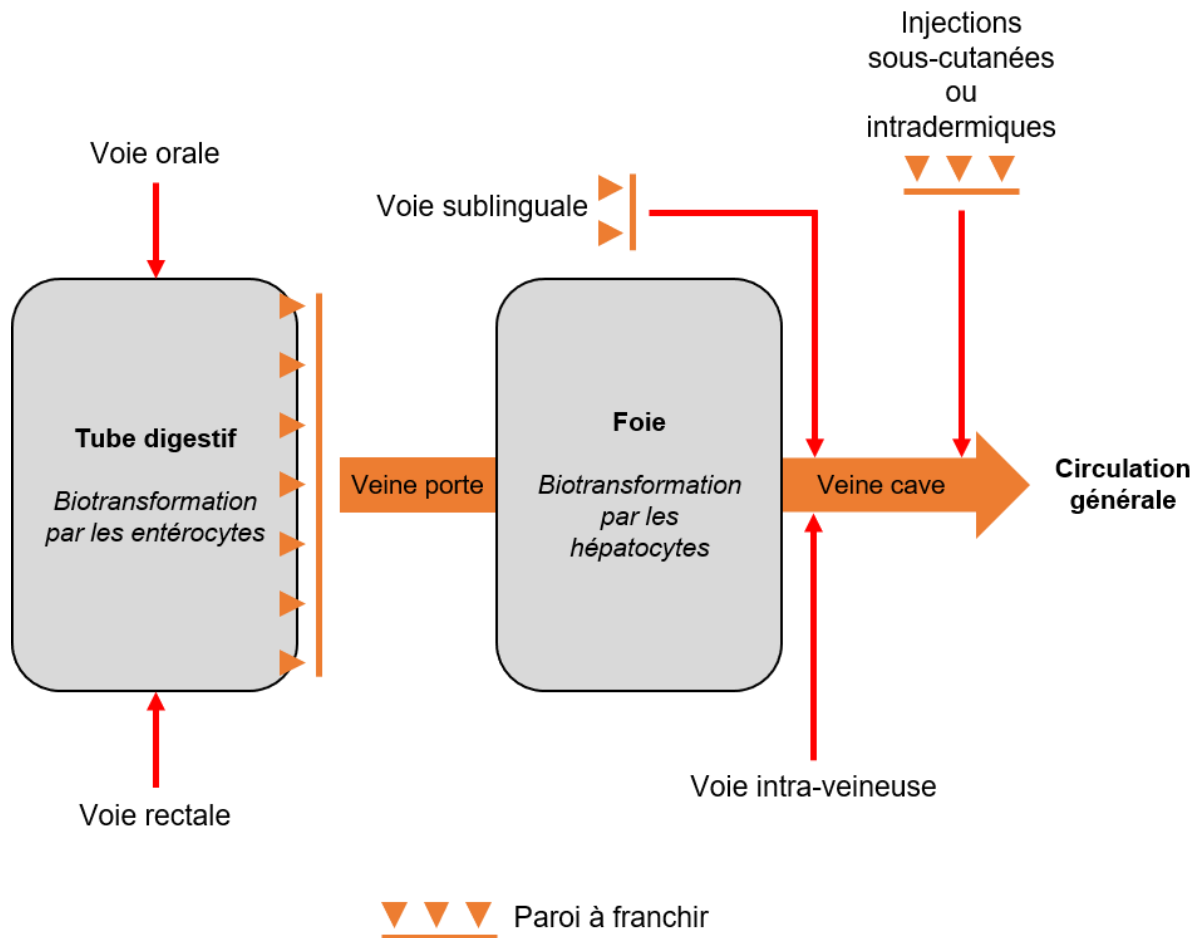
Injections sous-cutanées ou intradermiques

Voie orale

Voie sublinguale

Tube digestif

Biotransformation par les entérocytes

Veine porte

Foie

Biotransformation par les hépatocytes

Veine cave

Circulation générale

Voie rectale

Voie intra-veineuse

Paroi à franchir